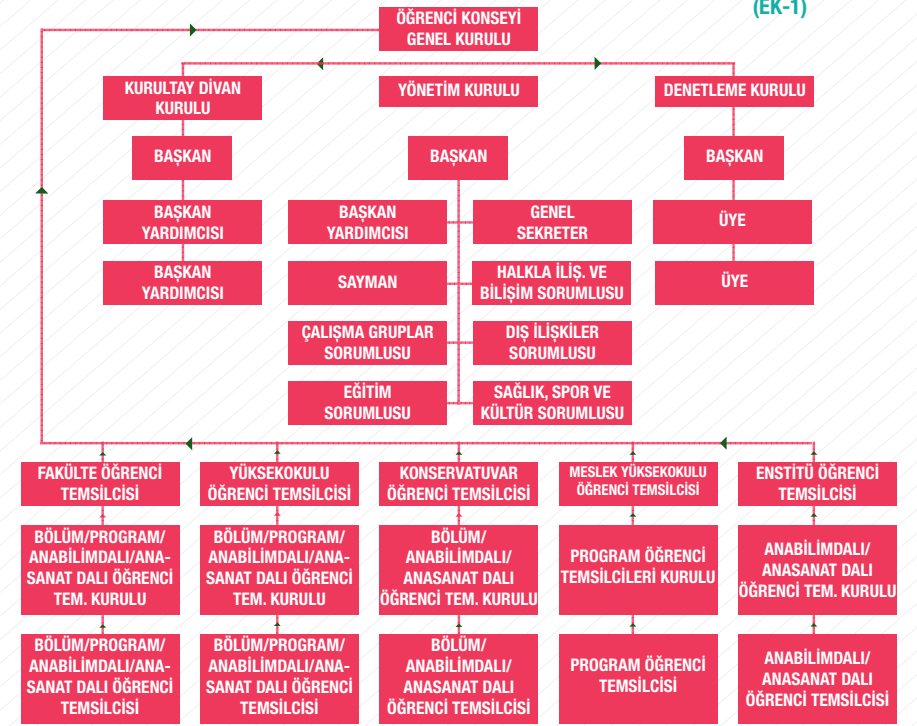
(EK-1)

ÖĞRENCİ KONSEYİ GENEL KURULU

KURULTAY DİVAN KURULU

YÖNETİM KURULU

DENETLEME KURULU

BAŞKAN

BAŞKAN YARDIMCISI

BAŞKAN YARDIMCISI

BAŞKAN

BAŞKAN YARDIMCISI

GENEL SEKRETER

SAYMAN

HALKLA İLİŞ. VE BİLİŞİM SORUMLUSU

ÇALIŞMA GRUPLAR SORUMLUSU

DIŞ İLİŞKİLER SORUMLUSU

EĞİTİM SORUMLUSU

SAĞLIK, SPOR VE KÜLTÜR SORUMLUSU

BAŞKAN

ÜYE

ÜYE

FAKÜLTE ÖĞRENCİ TEMSİLCİSİ

BÖLÜM/PROGRAM/ANABİLİMDALI/ANASANAT DALI ÖĞRENCİ TEM. KURULU

BÖLÜM/PROGRAM/ANABİLİMDALI/ANASANAT DALI ÖĞRENCİ TEMSİLCİSİ

YÜKSEKOKULU ÖĞRENCİ TEMSİLCİSİ

BÖLÜM/PROGRAM/ANABİLİMDALI/ANASANAT DALI ÖĞRENCİ TEM. KURULU

BÖLÜM/PROGRAM/ANABİLİMDALI/ANASANAT DALI ÖĞRENCİ TEMSİLCİSİ

KONSERVATUVAR ÖĞRENCİ TEMSİLCİSİ

BÖLÜM/ANABİLİMDALI/ANASANAT DALI ÖĞRENCİ TEM. KURULU

BÖLÜM/ANABİLİMDALI/ANASANAT DALI ÖĞRENCİ TEMSİLCİSİ

MESLEK YÜKSEKOKULU ÖĞRENCİ TEMSİLCİSİ

PROGRAM ÖĞRENCİ TEMSİLCİLERİ KURULU

PROGRAM ÖĞRENCİ TEMSİLCİSİ

ENSTİTÜ ÖĞRENCİ TEMSİLCİSİ

ANABİLİMDALI/ANASANAT DALI ÖĞRENCİ TEM. KURULU

ANABİLİMDALI/ANASANAT DALI ÖĞRENCİ TEMSİLCİSİ